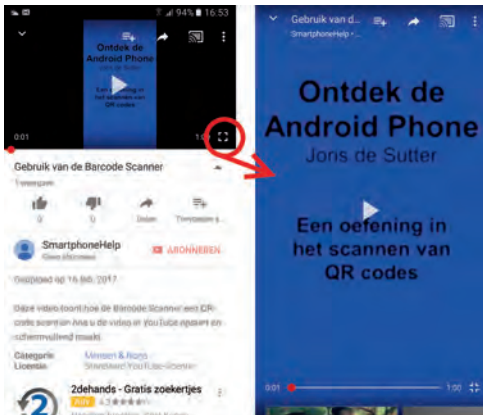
94% 16:53

Ontdek de Android Phone
Joris de Sutter

Een oefening in het scannen van QR codes

0:01 1:00

Gebruik van de Barcode Scanner
1 weergave

0 0 Delen Toevoegen aan

SmartphoneHelp
Geen abonnees

ABONNEREN

Gepubliceerd op 16 feb. 2017

Deze video toont hoe de Barcode Scanner een QR-code scant en hoe u de video in YouTube opent en schermvullend maakt.

Categorie Mensen & Blogs
Licentie Standaard YouTube-licentie

2dehands - Gratis zoekertjes
4,3

Gebruik van d...
SmartphoneHelp

Ontdek de Android Phone
Joris de Sutter

Een oefening in het scannen van QR codes

0:01 1:00